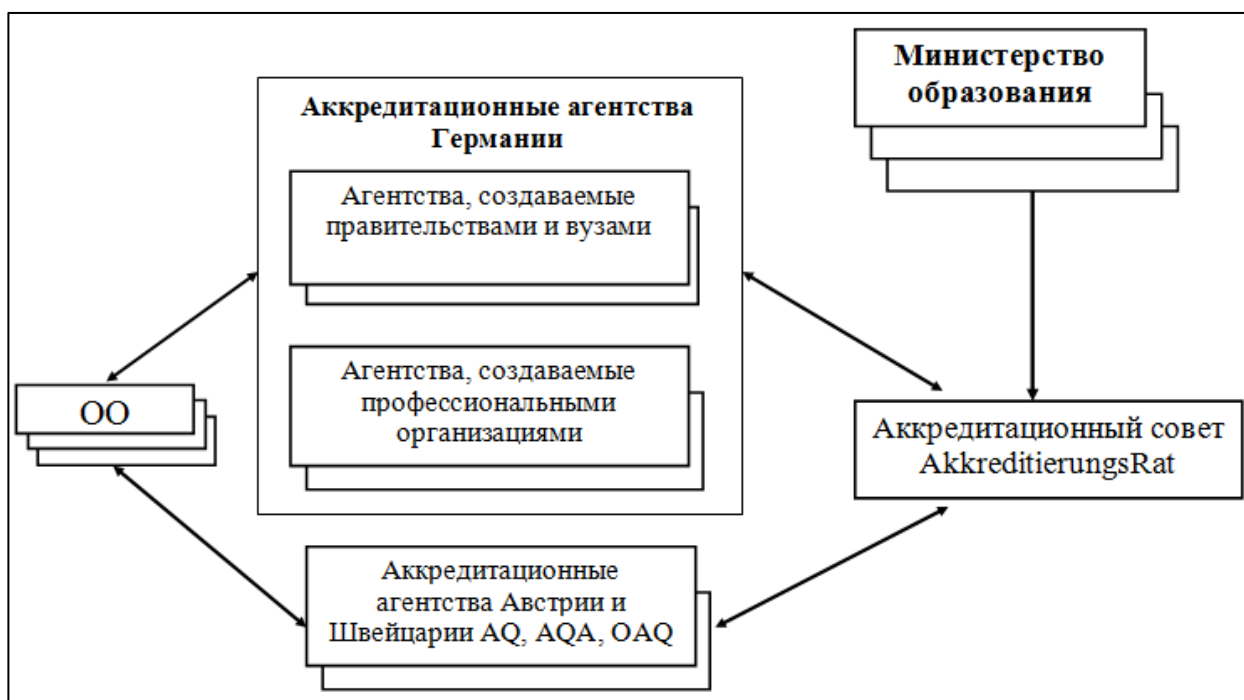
Министерство образования

Аккредитационные агентства Германии

Агентства, создаваемые правительствами и вузами

Агентства, создаваемые профессиональными организациями

ОО

Аккредитационный совет AkkreditierungsRat

Аккредитационные агентства Австрии и Швейцарии AQ, AQA, OAQ